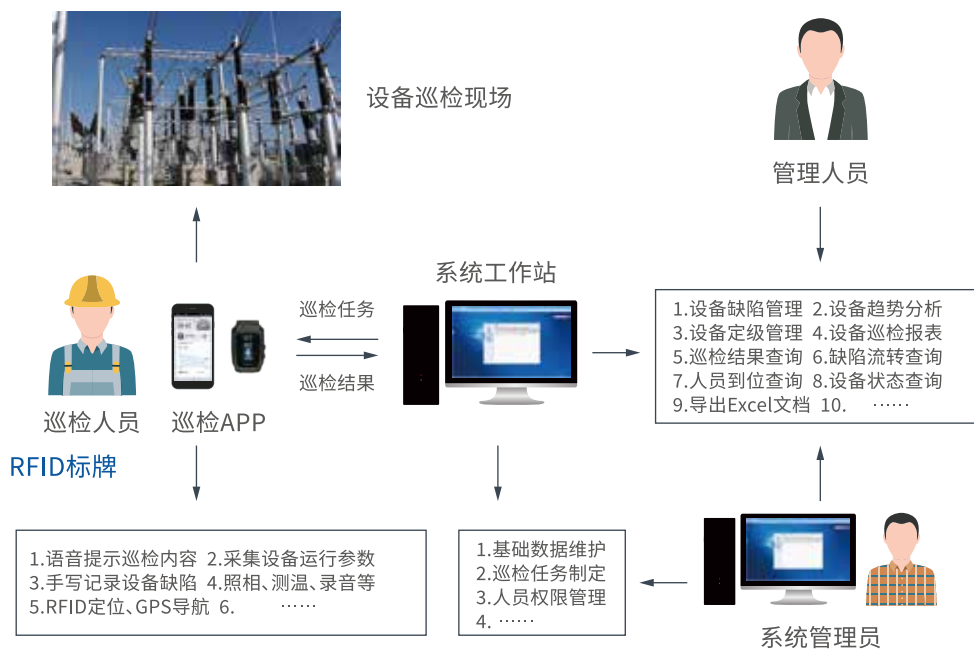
设备巡检现场

管理人员

系统工作站

巡检任务

巡检结果

1.设备缺陷管理 2.设备趋势分析
3.设备定级管理 4.设备巡检报表
5.巡检结果查询 6.缺陷流转查询
7.人员到位查询 8.设备状态查询
9.导出Excel文档 10. ……

巡检人员 巡检APP

RFID标牌

1.语音提示巡检内容 2.采集设备运行参数
3.手写记录设备缺陷 4.照相、测温、录音等
5.RFID定位、GPS导航 6. ……

1.基础数据维护
2.巡检任务制定
3.人员权限管理
4. ……

系统管理员